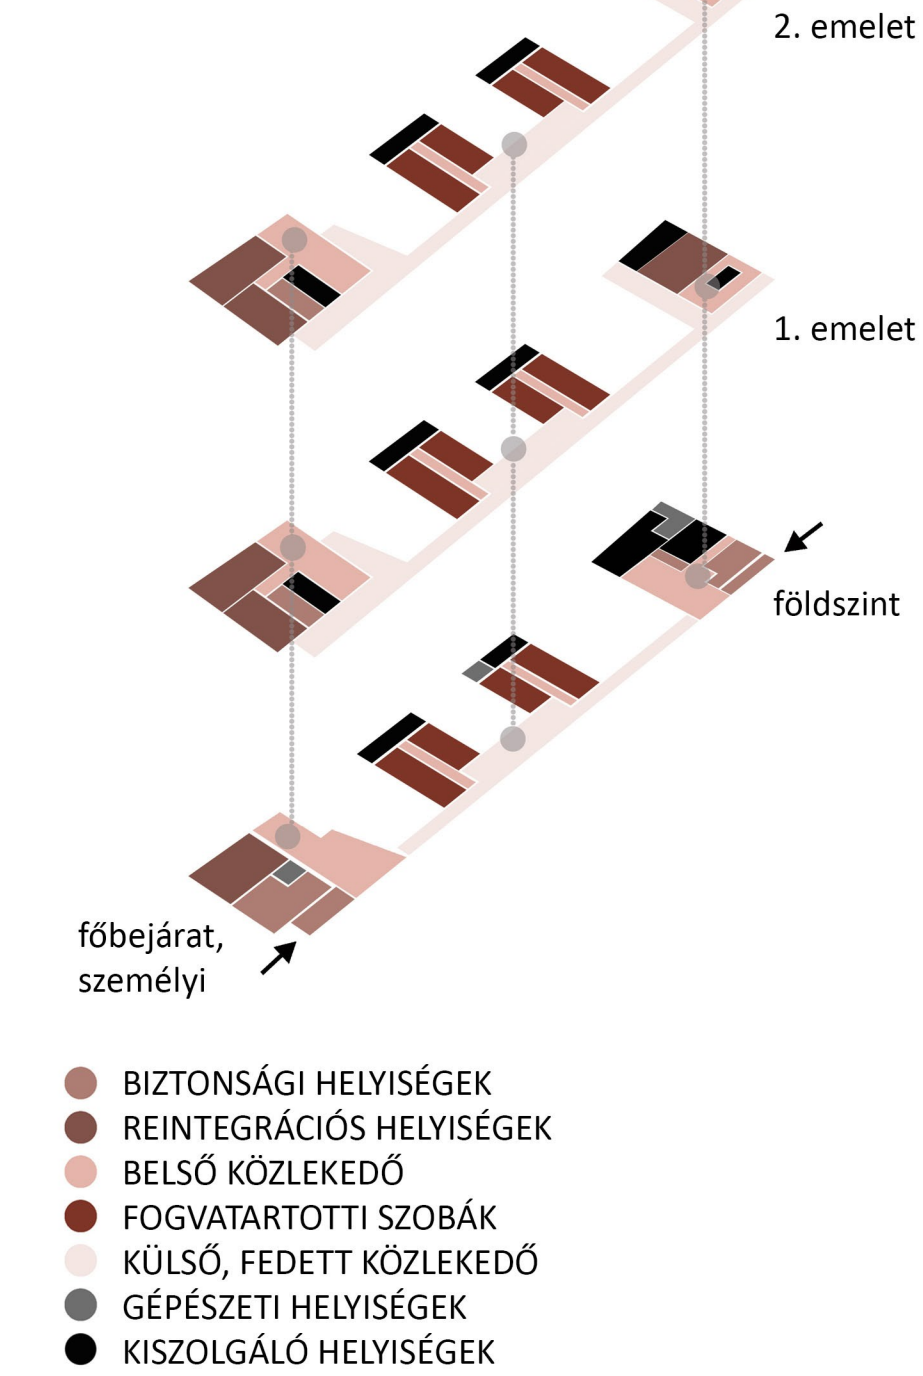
2. emelet

1. emelet

földszint

főbejárat, személyi

BIZTONSÁGI HELYISÉGEK
REINTEGRÁCIÓS HELYISÉGEK
BELSŐ KÖZLEKEDŐ
FOGVATARTOTTI SZOBÁK
KÜLSŐ, FEDETT KÖZLEKEDŐ
GÉPÉSZETI HELYISÉGEK
KISZOLGÁLÓ HELYISÉGEK